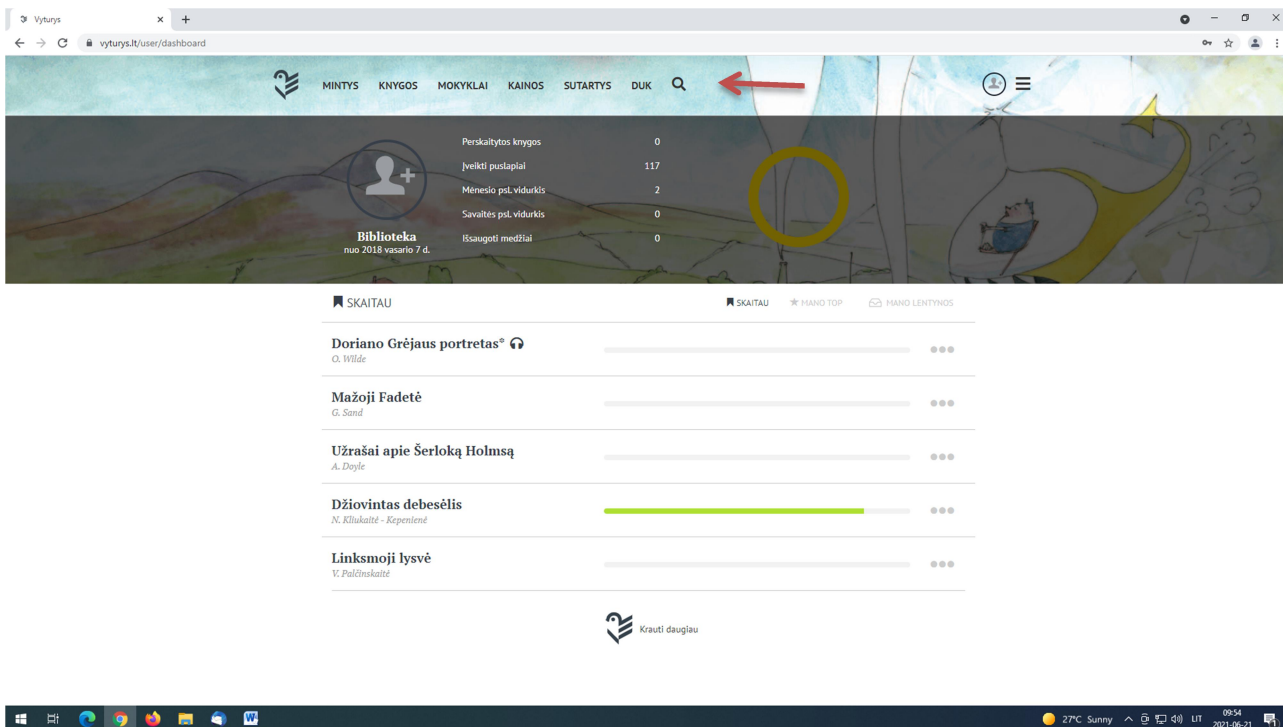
Vyturys

vyturys.lt/user/dashboard

MINTYS KNYGOS MOKYKLAI KAINOS SUTARTYS DUK

Biblioteka
nuo 2018 vasario 7 d.

| | |
|---|---|
| Perskaitytos knygos | 0 |
| Įveikti puslapiai | 117 |
| Mėnesio psl. vidurkis | 2 |
| Savaitės psl. vidurkis | 0 |
| Išsaugoti medžiai | 0 |

SKAITAU

SKAITAU MANO TOP MANO LENTYNOS

Doriano Grėjaus portretas°
O. Wilde

Mažoji Fadetė
G. Sand

Užrašai apie Šerloką Holmsą
A. Doyle

Džiovintas debesėlis
N. Kliukaitė - Kepenienė

Linksmoji lysvė
V. Palčinskaitė

Krauti daugiau

27°C Sunny LIT 09:54 2021-06-21